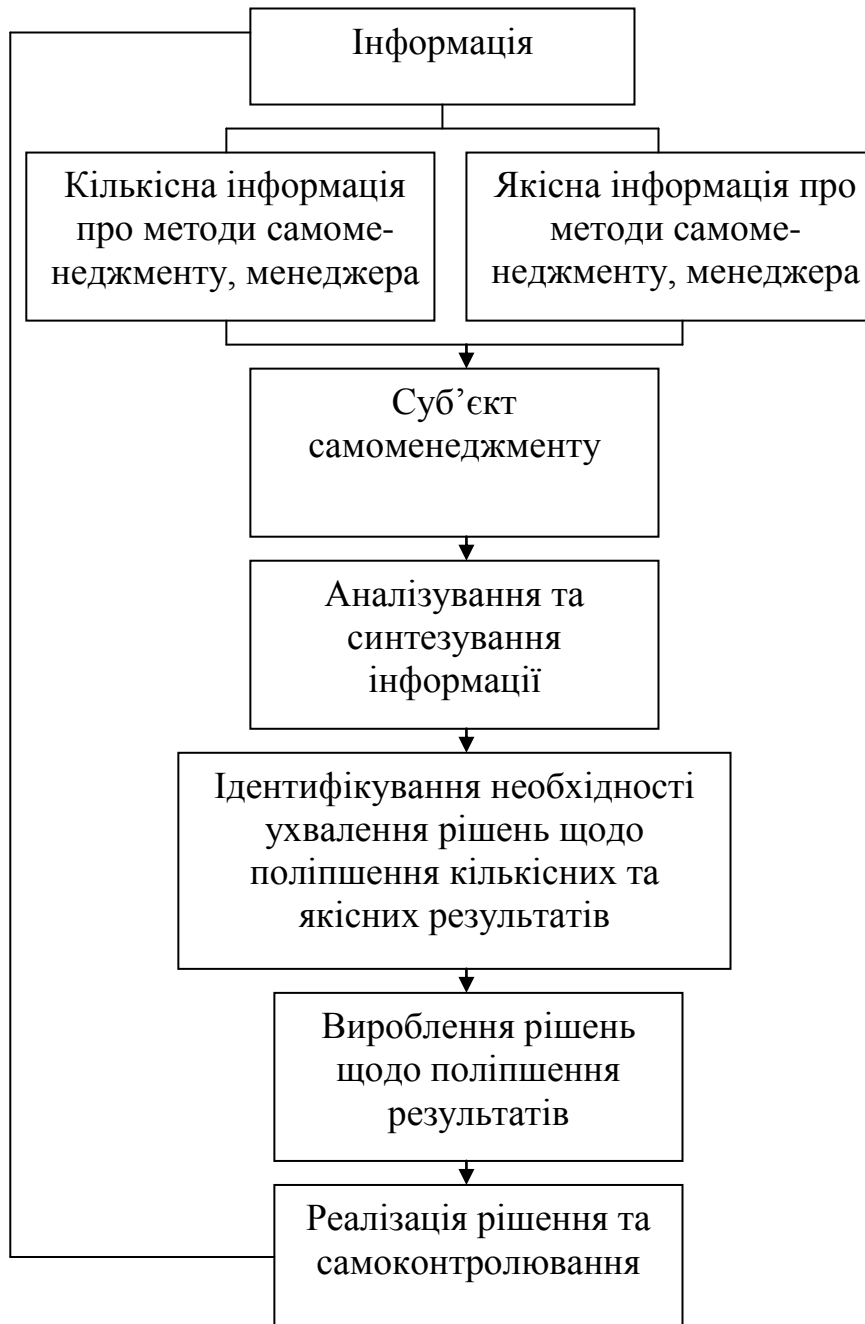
Інформація

Кількісна інформація про методи самоменеджменту, менеджера

Якісна інформація про методи самоменеджменту, менеджера

Суб’єкт самоменеджменту

Аналізування та синтезування інформації

Ідентифікування необхідності ухвалення рішень щодо поліпшення кількісних та якісних результатів

Вироблення рішень щодо поліпшення результатів

Реалізація рішення та самоконтролювання